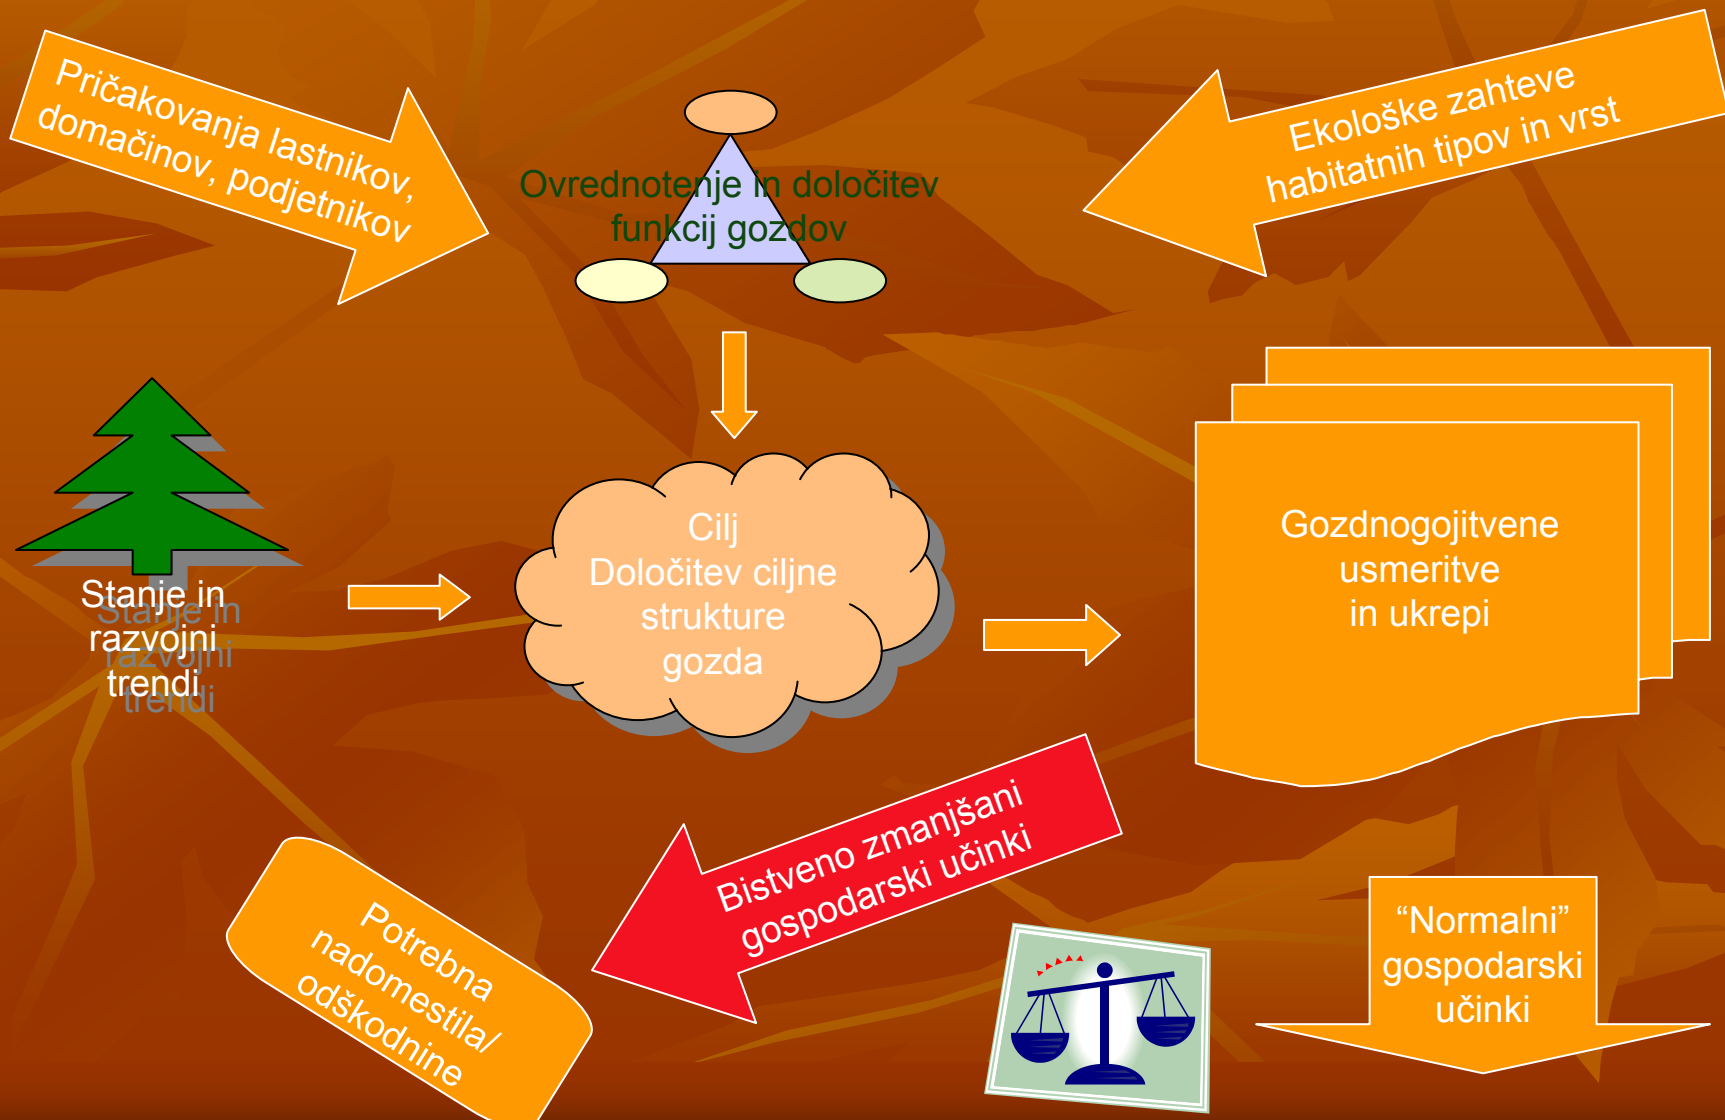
Pričakovanja lastnikov, domačinov, podjetnikov

Ovrednotenje in določitev funkcij gozdov

Ekološke zahteve habitatnih tipov in vrst

Stanje in razvojni trendi

Cilj
Določitev ciljne strukture gozda

Gozdnogojitvene usmeritve in ukrepi

Bistveno zmanjšani gospodarski učinki

Potrebna nadomestila/ odškodnine

“Normalni” gospodarski učinki